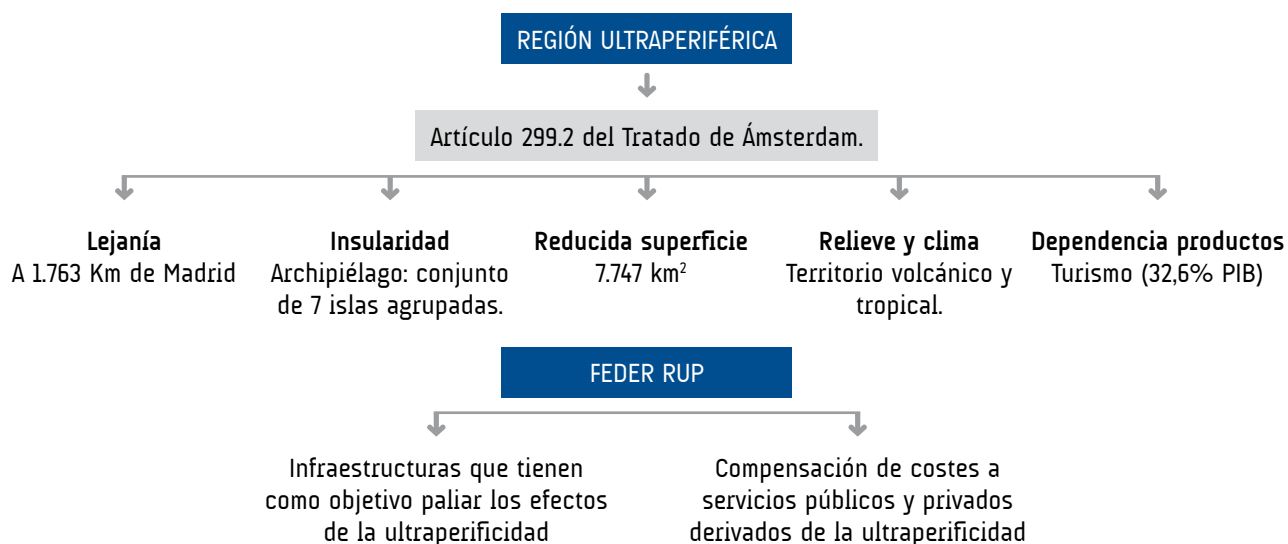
REGIÓN ULTRAPERIFÉRICA

Artículo 299.2 del Tratado de Ámsterdam.

**Lejanía**
A 1.763 Km de Madrid

**Insularidad**
Archipiélago: conjunto de 7 islas agrupadas.

**Reducida superficie**
7.747 km$^2$

**Relieve y clima**
Territorio volcánico y tropical.

**Dependencia productos**
Turismo (32,6% PIB)

FEDER RUP

Infraestructuras que tienen como objetivo paliar los efectos de la ultraperificidad

Compensación de costes a servicios públicos y privados derivados de la ultraperificidad